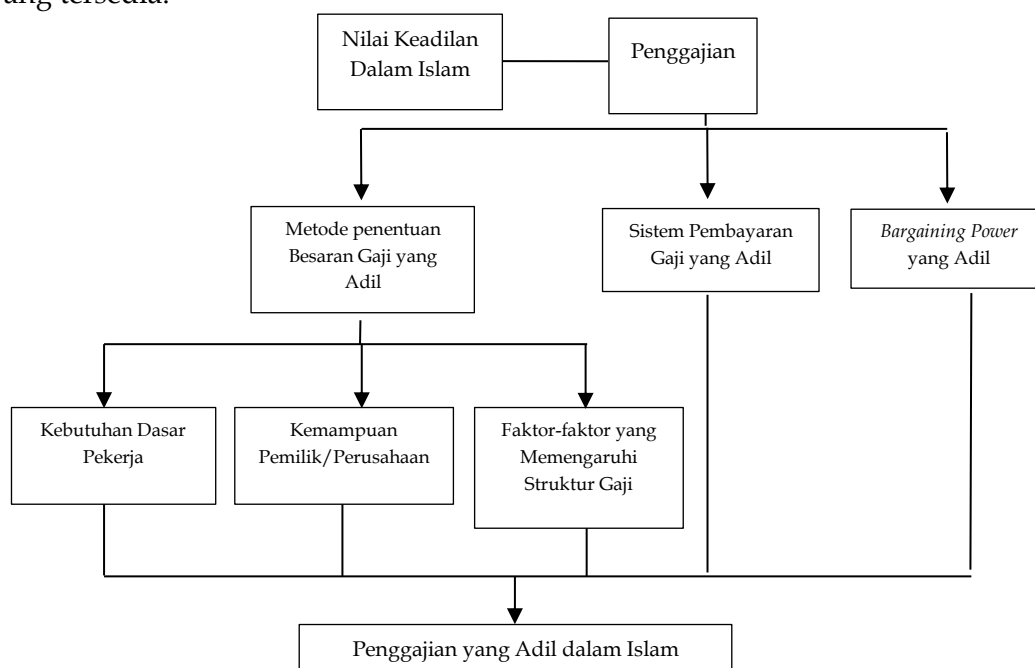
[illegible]ang tersedia.

Nilai Keadilan Dalam Islam

Penggajian

Metode penentuan Besaran Gaji yang Adil

Sistem Pembayaran Gaji yang Adil

*Bargaining Power* yang Adil

Kebutuhan Dasar Pekerja

Kemampuan Pemilik/Perusahaan

Faktor-faktor yang Memengaruhi Struktur Gaji

Penggajian yang Adil dalam Islam